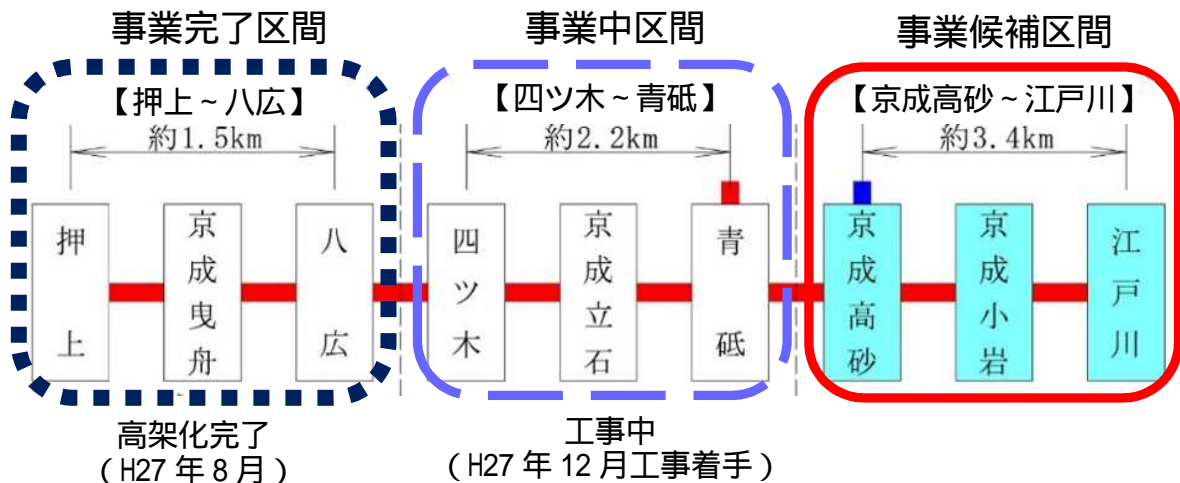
事業完了区間

【押上～八広】

約1.5km

押上

京成曳舟

八広

高架化完了
（H27 年 8 月）

事業中区間

【四ツ木～青砥】

約2.2km

四ツ木

京成立石

青砥

工事中
（H27 年 12 月工事着手）

事業候補区間

【京成高砂～江戸川】

約3.4km

京成高砂

京成小岩

江戸川